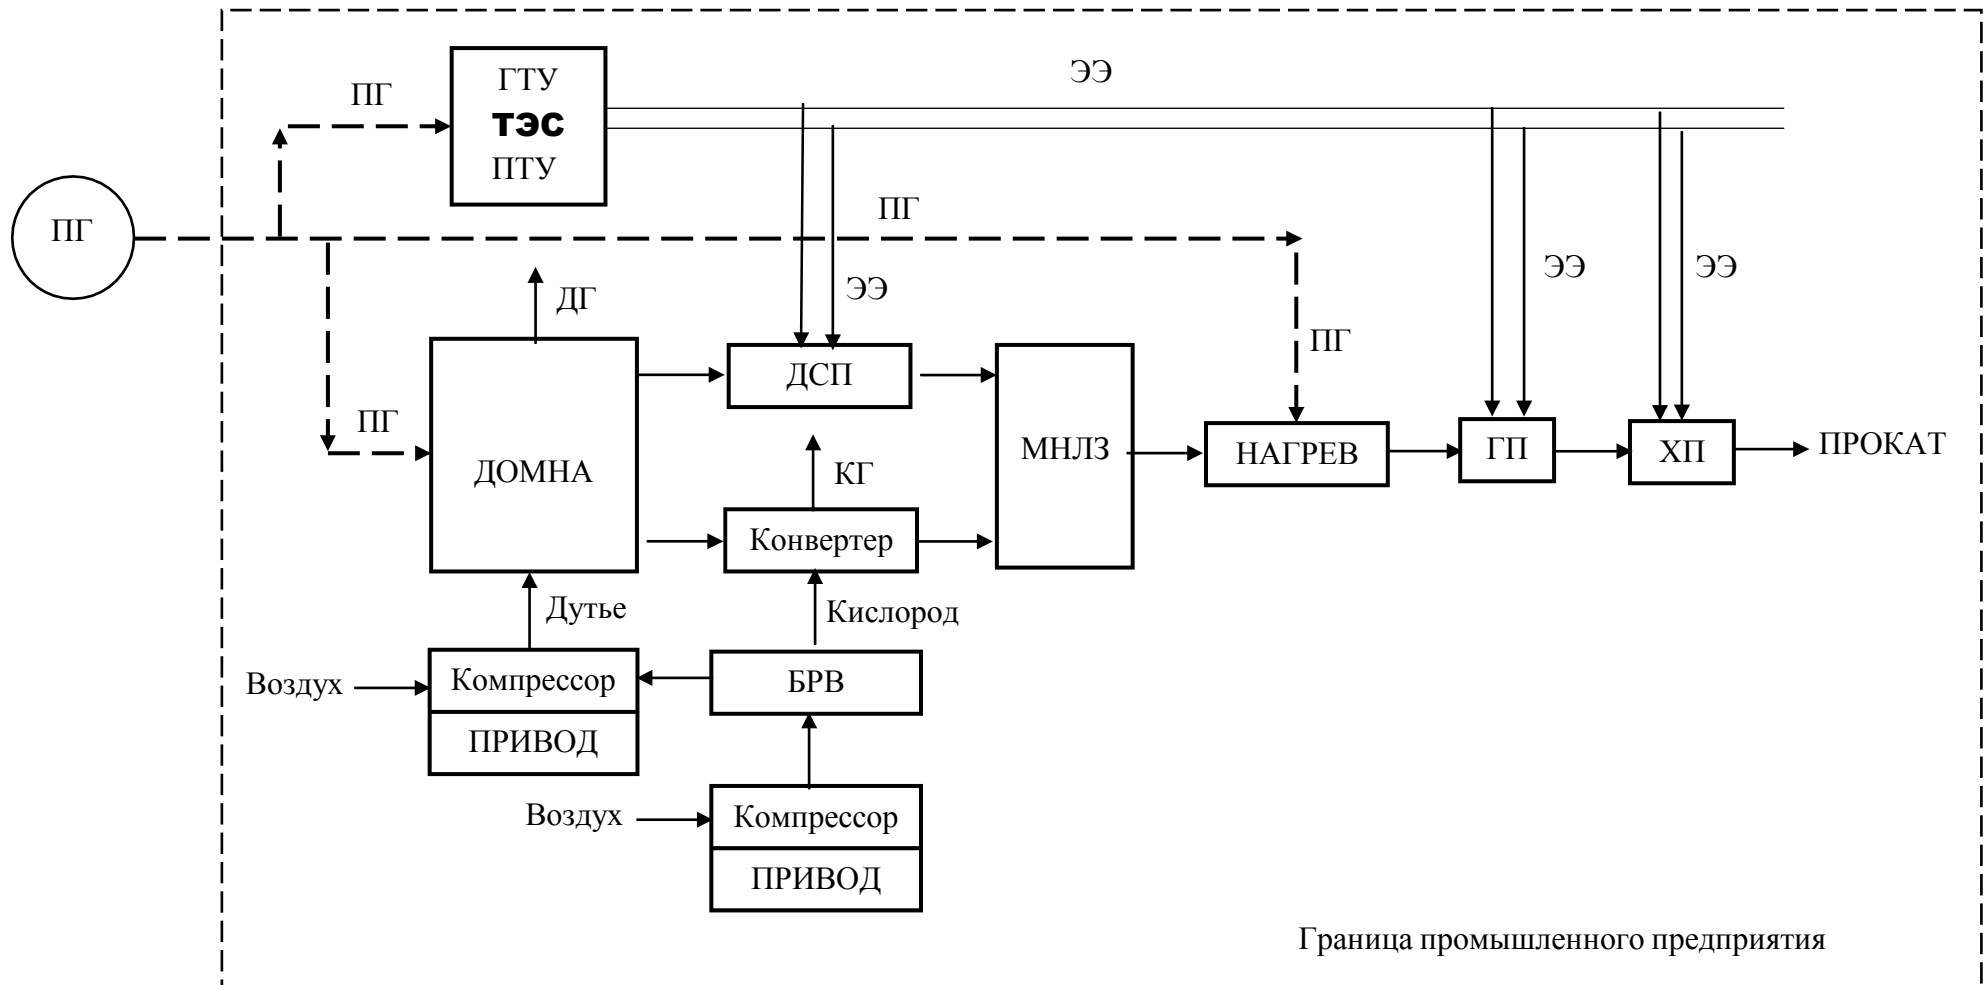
ПГ

ПГ

ГТУ
ТЭС
ПТУ

ЭЭ

ПГ

ЭЭ

ЭЭ

ЭЭ

ДГ

ПГ

ДСП

ПГ

ДОМНА

МНЛЗ

НАГРЕВ

ГП

ХП

ПРОКАТ

КГ

Конвертер

Дутье

Кислород

Воздух

Компрессор

БРВ

ПРИВОД

Воздух

Компрессор

ПРИВОД

Граница промышленного предприятия